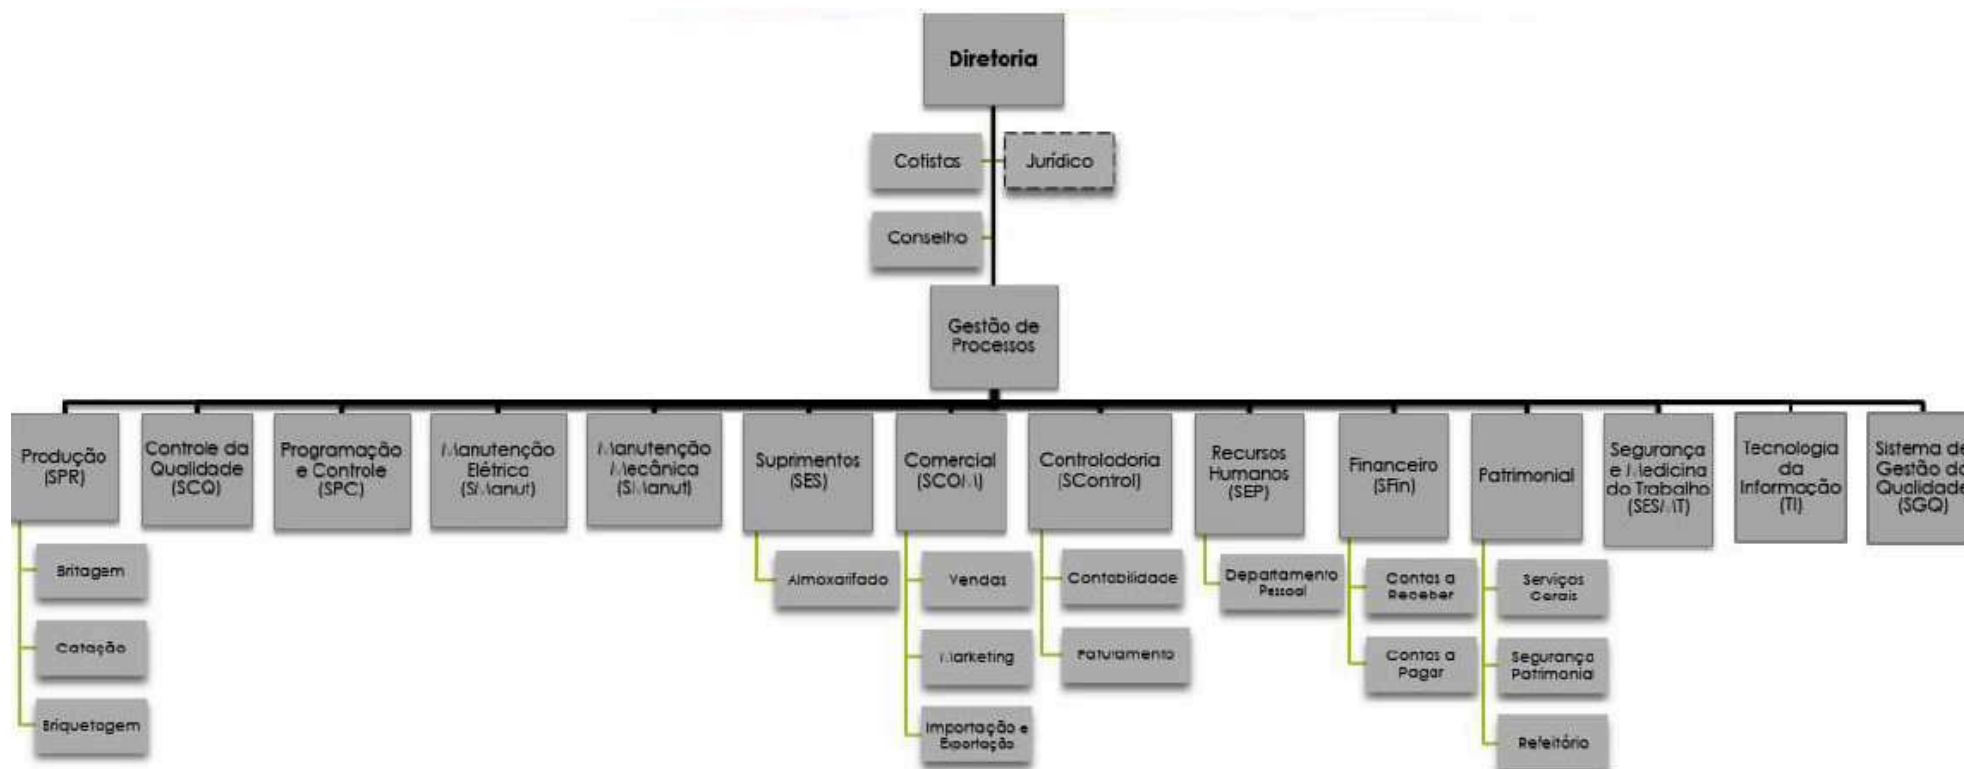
Diretoria

Cotistas

Jurídico

Conselho

Gestão de Processos

Produção (SPR)

Britagem

Catação

Briquetagem

Controle da Qualidade (SCQ)

Programação e Controle (SPC)

Manutenção Elétrica (SManut)

Manutenção Mecânica (SManut)

Suprimentos (SES)

Almoxarifado

Comercial (SCOM)

Vendas

Marketing

Importação e Exportação

Controladoria (SControl)

Contabilidade

Faturamento

Recursos Humanos (SEP)

Departamento Pessoal

Financeiro (SFin)

Contas a Receber

Contas a Pagar

Patrimonial

Serviços Gerais

Segurança Patrimonial

Refeitório

Segurança e Medicina do Trabalho (SESMT)

Tecnologia da Informação (TI)

Sistema de Gestão da Qualidade (SGQ)